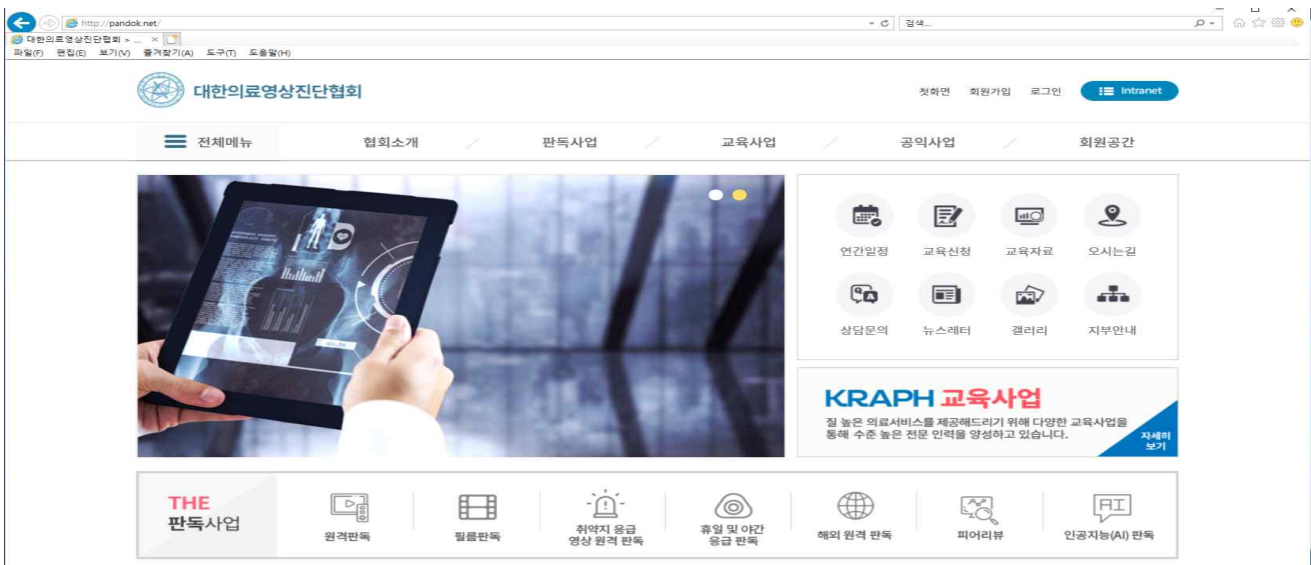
http://pandok.net/

검색...

대한의료영상진단협회 > ...

파일(F) 편집(E) 보기(V) 즐겨찾기(A) 도구(T) 도움말(H)

대한의료영상진단협회

첫화면 회원가입 로그인 Intranet

전체메뉴 협회소개 판독사업 교육사업 공익사업 회원공간

연간일정 교육신청 교육자료 오시는길

상담문의 뉴스레터 갤러리 지부안내

KRAPH 교육사업

질 높은 의료서비스를 제공해드리기 위해 다양한 교육사업을 통해 수준 높은 전문 인력을 양성하고 있습니다.

자세히 보기

THE 판독사업

원격판독

필름판독

취약지 응급 영상 원격 판독

휴일 및 야간 응급 판독

해외 원격 판독

피어리뷰

AI

인공지능(AI) 판독